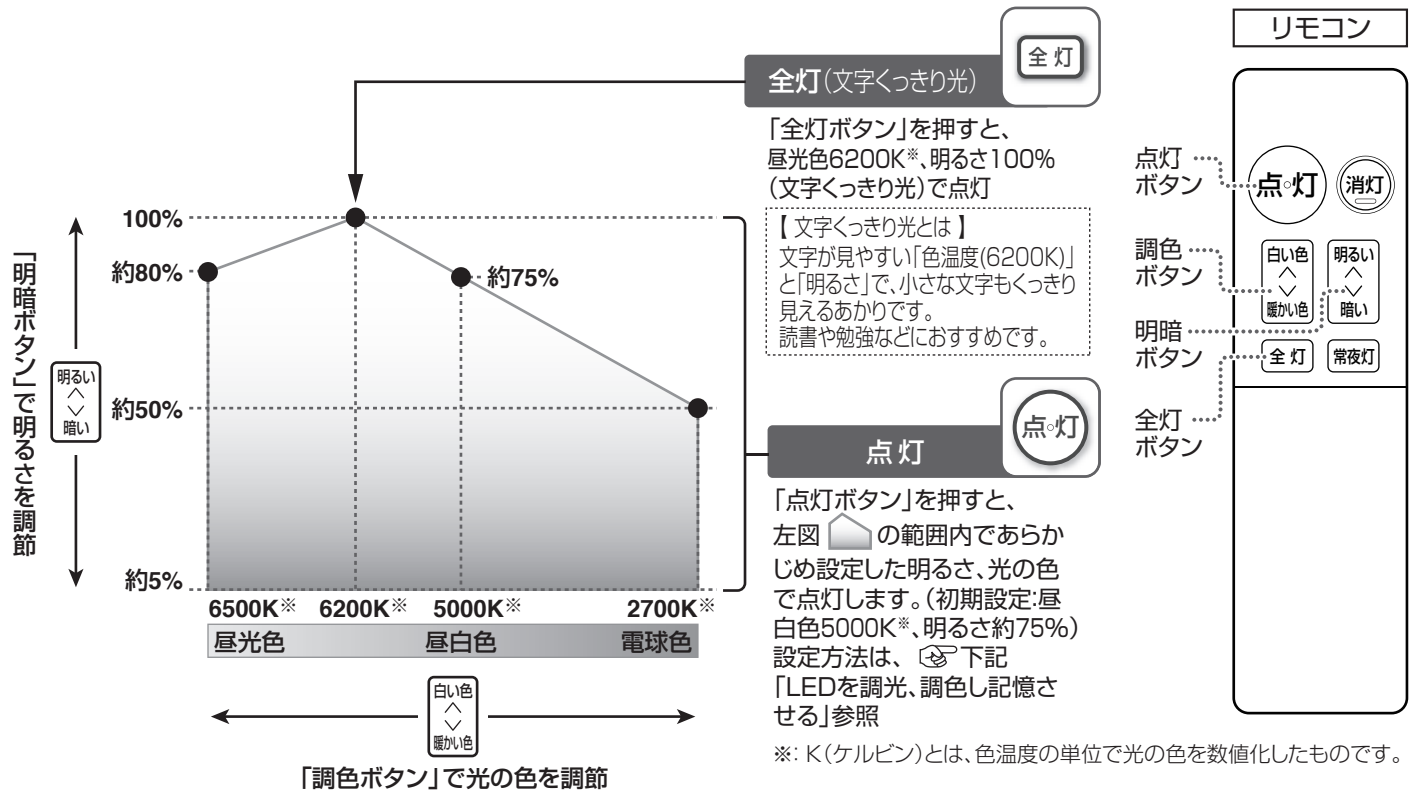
「明暗ボタン」で明るさを調節

明るい
^
v
暗い

100%
約80%
約75%
約50%
約5%

6500K※ 6200K※ 5000K※ 2700K※

| 昼光色 | 昼白色 | 電球色 |
|---|---|---|

白い色
^
v
暖かい色

「調色ボタン」で光の色を調節

全灯

全灯(文字くっきり光)

「全灯ボタン」を押すと、昼光色6200K※、明るさ100%(文字くっきり光)で点灯

【 文字くっきり光とは 】
文字が見やすい「色温度(6200K)」と「明るさ」で、小さな文字もくっきり見えるあかりです。
読書や勉強などにおすすめです。

点灯

点 灯

「点灯ボタン」を押すと、左図 の範囲内であらかじめ設定した明るさ、光の色で点灯します。(初期設定:昼白色5000K※、明るさ約75%)設定方法は、下記「LEDを調光、調色し記憶させる」参照

※: K(ケルビン)とは、色温度の単位で光の色を数値化したものです。

リモコン

点灯ボタン
調色ボタン
明暗ボタン
全灯ボタン

点灯
消灯
白い色
^
v
暖かい色
明るい
^
v
暗い
全 灯
常夜灯